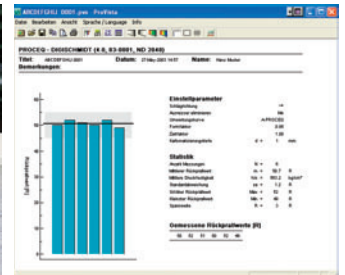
ABC0015KJ 0001.pvs ProVista

Datei Bearbeiten Ansicht Sprache / Language Info

PROCEQ - DIGISCHMIDT (4.0, 83-0001, ND 2049)

Titel: ABC0015KJ 0001 Datum: 27.May.2001 14:57 Name: Hans Muster

Bemerkungen:

Einstellparameter

Schlagrichtung
Ausreisser eliminieren
Umwertungskurve
Formfaktor
Zeitfaktor
Aufnahmeintegralzeit

Statistik

Anzahl Messungen
Mittlerer Rückprallwert
Mittlere Druckfestigkeit
Standardabweichung
Grösster Rückprallwert
Kleinster Rückprallwert
Spannweite

Gemessene Rückprallwerte [R]